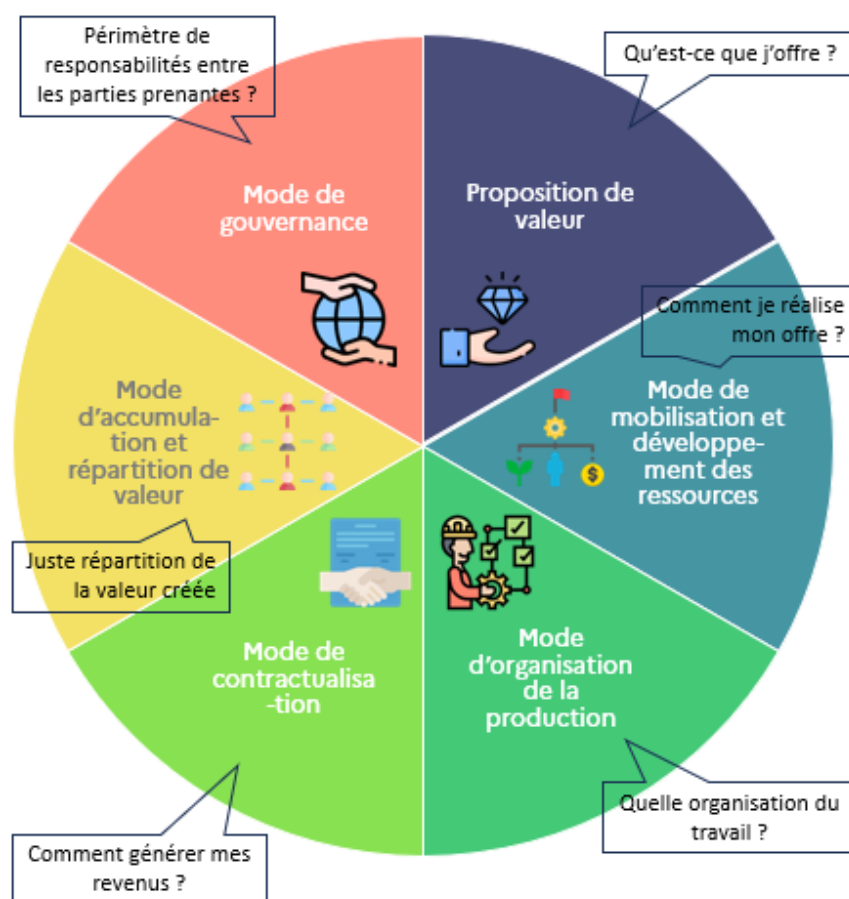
Périmètre de responsabilités entre les parties prenantes ?

Qu'est-ce que j'offre ?

Mode de gouvernance

Proposition de valeur

Comment je réalise mon offre ?

Mode d'accumulation et répartition de valeur

Mode de mobilisation et développement des ressources

Juste répartition de la valeur créée

Mode de contractualisa-tion

Mode d'organisation de la production

Quelle organisation du travail ?

Comment générer mes revenus ?